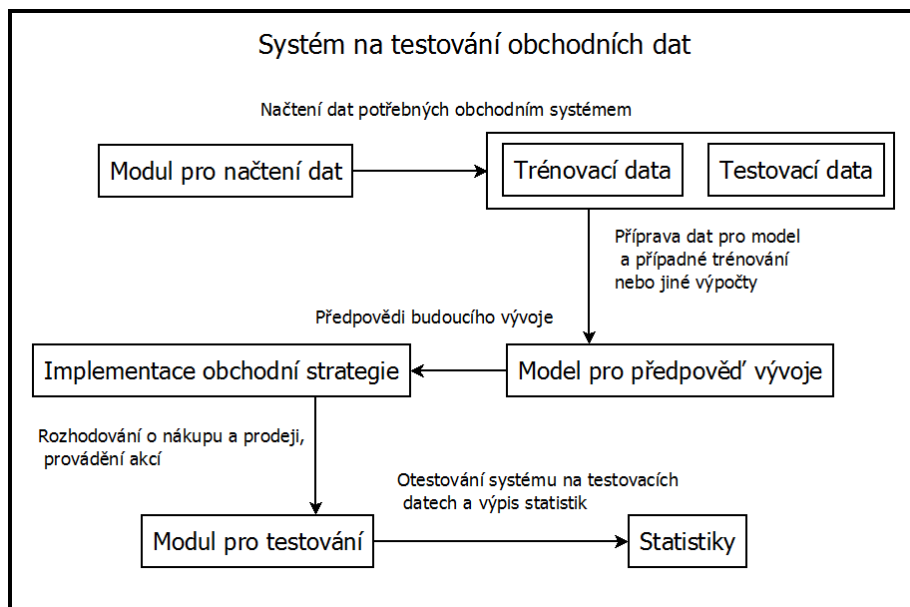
Systém na testování obchodních dat

Načtení dat potřebných obchodním systémem

Modul pro načtení dat

Trénovací data

Testovací data

Příprava dat pro model a případné trénování nebo jiné výpočty

Předpovědi budoucího vývoje

Implementace obchodní strategie

Model pro předpověď vývoje

Rozhodování o nákupu a prodeji, provádění akcí

Otestování systému na testovacích datech a výpis statistik

Modul pro testování

Statistiky